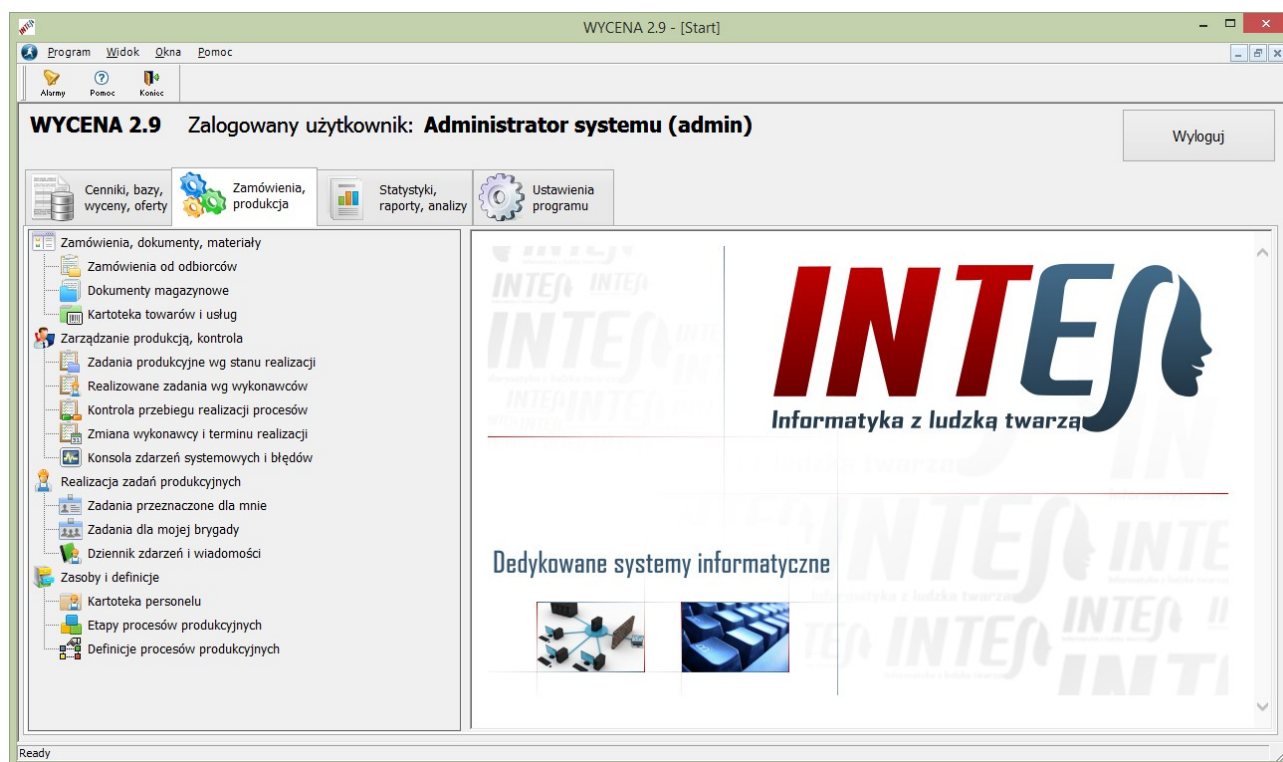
WYCENA 2.9 - [Start]

Program Widok Okna Pomoc

Alarmy Pomoc Koniec

WYCENA 2.9 Zalogowany użytkownik: Administrator systemu (admin)

Wyloguj

Cenniki, bazy, wyceny, oferty
Zamówienia, produkcja
Statystyki, raporty, analizy
Ustawienia programu

Zamówienia, dokumenty, materiały
Zamówienia od odbiorców
Dokumenty magazynowe
Kartoteka towarów i usług
Zarządzanie produkcją, kontrola
Zadania produkcyjne wg stanu realizacji
Realizowane zadania wg wykonawców
Kontrola przebiegu realizacji procesów
Zmiana wykonawcy i terminu realizacji
Konsola zdarzeń systemowych i błędów
Realizacja zadań produkcyjnych
Zadania przeznaczone dla mnie
Zadania dla mojej brygady
Dziennik zdarzeń i wiadomości
Zasoby i definicje
Kartoteka personelu
Etapy procesów produkcyjnych
Definicje procesów produkcyjnych

INTES
Informatyka z ludzką twarzą

Dedykowane systemy informatyczne

Ready